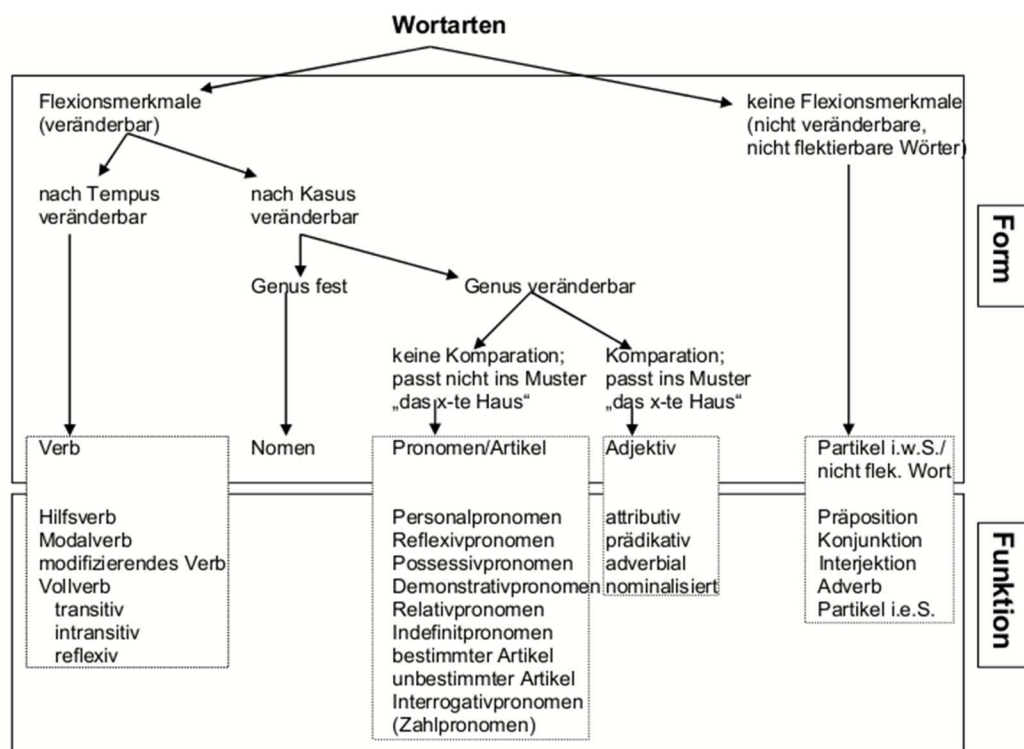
Wortarten

Flexionsmerkmale (veränderbar)

keine Flexionsmerkmale (nicht veränderbare, nicht flektierbare Wörter)

Form

nach Tempus veränderbar

nach Kasus veränderbar

Genus fest

Genus veränderbar

keine Komparation; passt nicht ins Muster „das x-te Haus“

Komparation; passt ins Muster „das x-te Haus“

Verb

Nomen

Pronomen/Artikel

Adjektiv

Partikel i.w.S./ nicht flek. Wort

Hilfsverb
Modalverb
modifizierendes Verb
Vollverb
transitiv
intransitiv
reflexiv

Personalpronomen
Reflexivpronomen
Possessivpronomen
Demonstrativpronomen
Relativpronomen
Indefinitpronomen
bestimmter Artikel
unbestimmter Artikel
Interrogativpronomen
(Zahlpronomen)

attributiv
prädikativ
adverbial
nominalisiert

Präposition
Konjunktion
Interjektion
Adverb
Partikel i.e.S.

Funktion